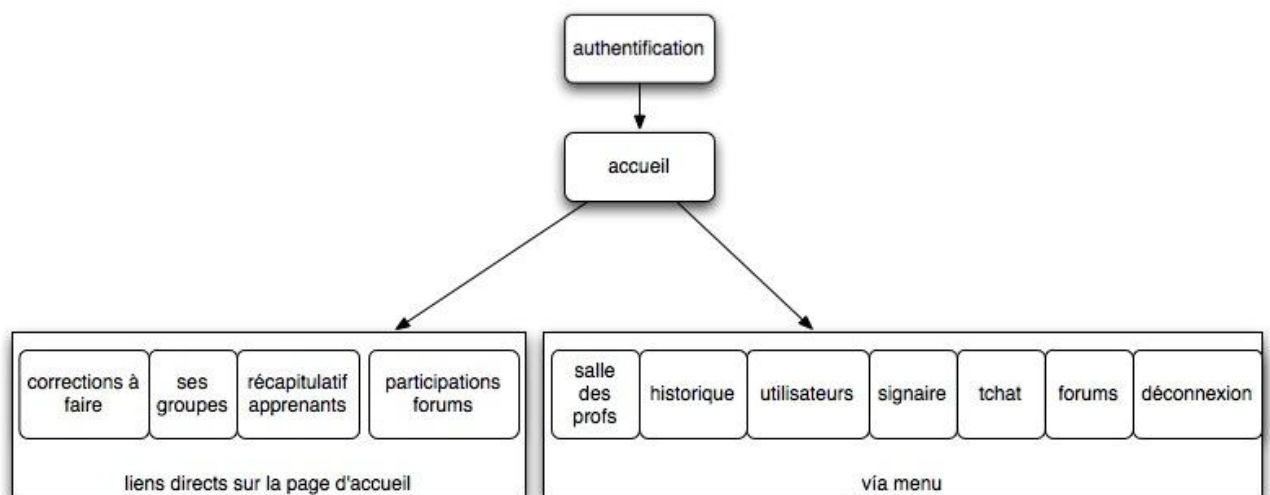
authentification

accueil

corrections à faire

ses groupes

récapitulatif apprenants

participations forums

liens directs sur la page d'accueil

salle des profs

historique

utilisateurs

signaire

tchat

forums

déconnexion

vía menu